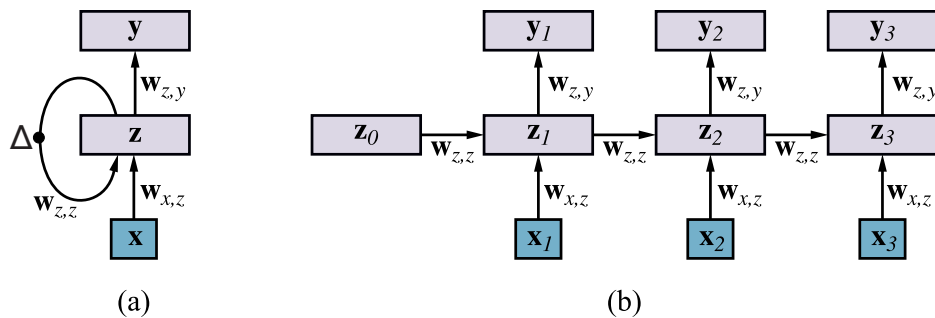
$\mathbf{y}$

$\mathbf{w}_{z,y}$

$\Delta$

$\mathbf{z}$

$\mathbf{w}_{z,z}$

$\mathbf{w}_{x,z}$

$\mathbf{x}$

(a)

$\mathbf{y}_1$ $\mathbf{y}_2$ $\mathbf{y}_3$

$\mathbf{w}_{z,y}$ $\mathbf{w}_{z,y}$ $\mathbf{w}_{z,y}$

$\mathbf{z}_0$ $\mathbf{w}_{z,z}$ $\mathbf{z}_1$ $\mathbf{w}_{z,z}$ $\mathbf{z}_2$ $\mathbf{w}_{z,z}$ $\mathbf{z}_3$

$\mathbf{w}_{x,z}$ $\mathbf{w}_{x,z}$ $\mathbf{w}_{x,z}$

$\mathbf{x}_1$ $\mathbf{x}_2$ $\mathbf{x}_3$

(b)